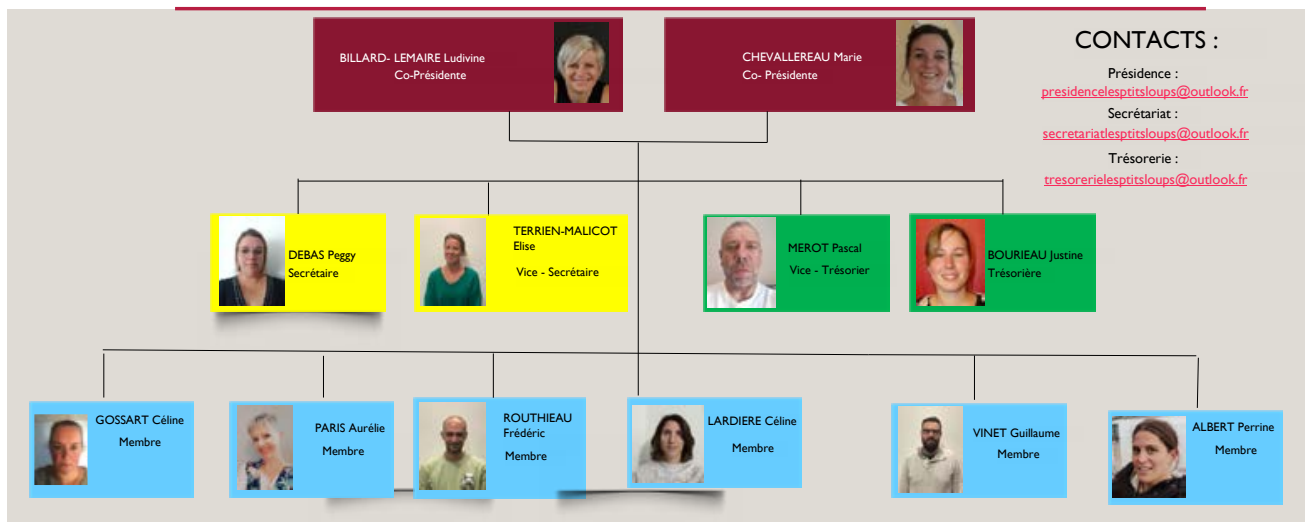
BILLARD- LEMAIRE Ludivine
Co-Présidente

CHEVALLEREAU Marie
Co- Présidente

CONTACTS :

Présidence :
presidencelesptitsloups@outlook.fr

Secrétariat :
secretariatlesptitsloups@outlook.fr

Trésorerie :
tresorerielesptitsloups@outlook.fr

DEBAS Peggy
Secrétaire

TERRIEN-MALICOT Elise
Vice - Secrétaire

MEROT Pascal
Vice - Trésorier

BOURIEAU Justine
Trésorière

GOSSART Céline
Membre

PARIS Aurélie
Membre

ROUTHIEAU Frédéric
Membre

LARDIERE Céline
Membre

VINET Guillaume
Membre

ALBERT Perrine
Membre